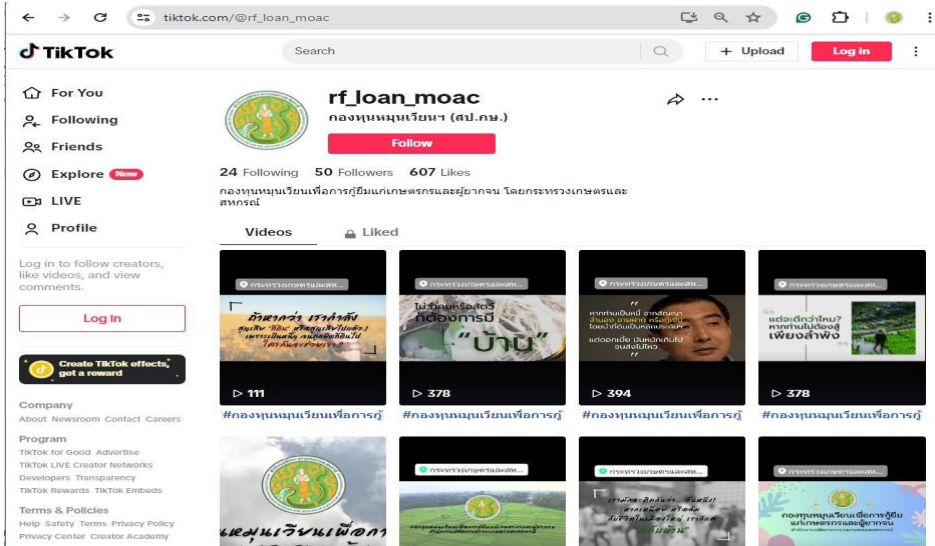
tiktok.com/@rf_loan_moac

TikTok

Search

+ Upload

Log in

For You

Following

Friends

Explore New

LIVE

Profile

Log in to follow creators, like videos, and view comments.

Log in

Create TikTok effects, get a reward

Company
About Newsroom Contact Careers

Program
TikTok for Good Advertise
TikTok LIVE Creator Networks
Developers Transparency
TikTok Rewards TikTok Embeds

Terms & Policies
Help Safety Terms Privacy Policy
Privacy Center Creator Academy

rf_loan_moac
กองทุนหมุนเวียนฯ (สป.กษ.)

Follow

24 Following 50 Followers 607 Likes

กองทุนหมุนเวียนเพื่อการกู้ยืมแก่เกษตรกรและผู้ยากจน โดยกระทรวงเกษตรและสหกรณ์

Videos Liked

กระทรวงเกษตรและสห...
▷ 111
#กองทุนหมุนเวียนเพื่อการกู้

ไม่มีเกษตรสิ่งที่ต้องการมี "บ้าน"
▷ 378
#กองทุนหมุนเวียนเพื่อการกู้

กระทรวงเกษตรและสห...
▷ 394
#กองทุนหมุนเวียนเพื่อการกู้

กระทรวงเกษตรและสห...
แต่จะดีกว่าไหม? หากท่านไม่ต้องสู้เพียงลำพัง
▷ 378
#กองทุนหมุนเวียนเพื่อการกู้

หมุนเวียนเพื่อกา

กระทรวงเกษตรและสห...

กระทรวงเกษตรและสห...

กระทรวงเกษตรและสห...
กองทุนหมุนเวียนเพื่อการกู้ยืมแก่เกษตรกรและผู้ยากจน